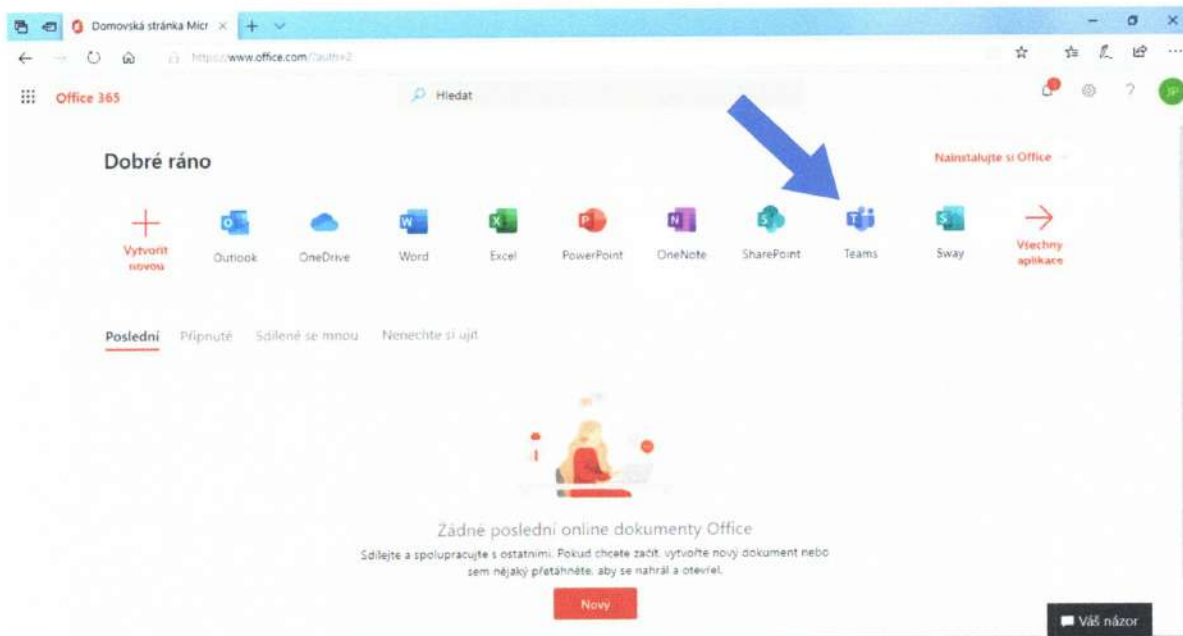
Domovská stránka Micr ×

https://www.office.com/?auth=2

Office 365

Hledat

Dobré ráno

Nainstalujte si Office

Vytvořit novou

Outlook

OneDrive

Word

Excel

PowerPoint

OneNote

SharePoint

Teams

Sway

Všechny aplikace

Poslední

Připnuté

Sdílené se mnou

Nenechte si ujít

Žádné poslední online dokumenty Office

Sdílejte a spolupracujte s ostatními. Pokud chcete začít, vytvořte nový dokument nebo sem nějaký přetáhněte, aby se nahrál a otevřel.

Nový

Váš názor